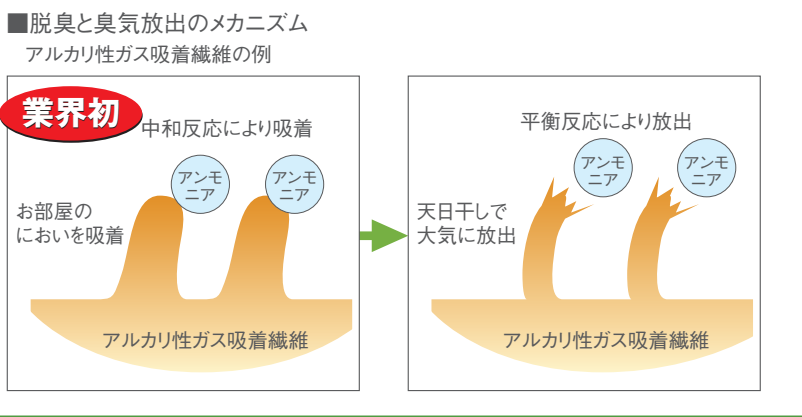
■脱臭と臭気放出のメカニズム
アルカリ性ガス吸着繊維の例

業界初

中和反応により吸着

アンモニア

アンモニア

お部屋のにおいを吸着

アルカリ性ガス吸着繊維

平衡反応により放出

アンモニア

アンモニア

天日干しで大気に放出

アルカリ性ガス吸着繊維